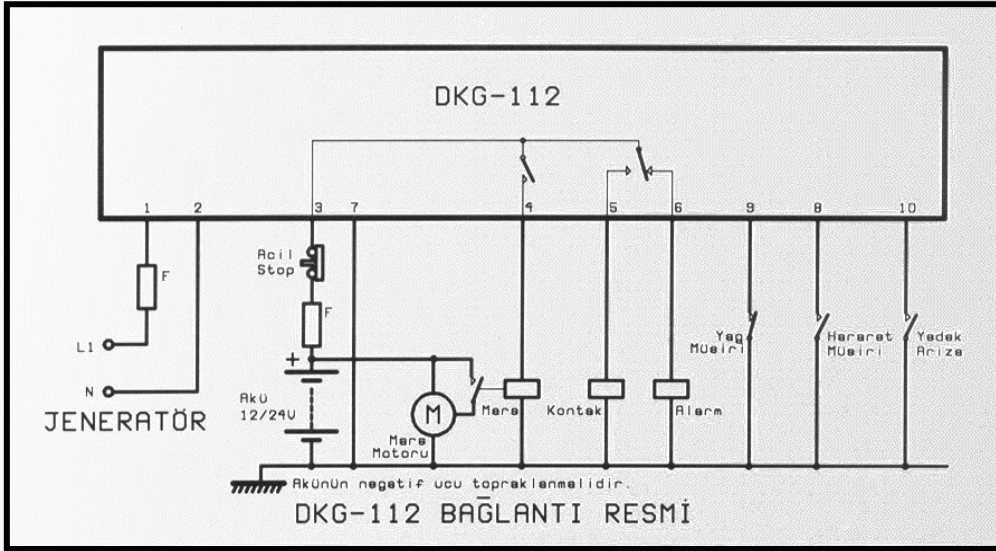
DKG-112

1 2 3 7 4 5 6 9 8 10

F

L1

N

JENERATÖR

Acil Stop

F

+

Akü 12/24V

M

Marş Motoru

Marş

Kontak

Alarm

Yağ Müşiri

Hararet Müşiri

Yedek Arıza

Akünün negatif ucu topraklanmalıdır.

DKG-112 BAĞLANTI RESMİ